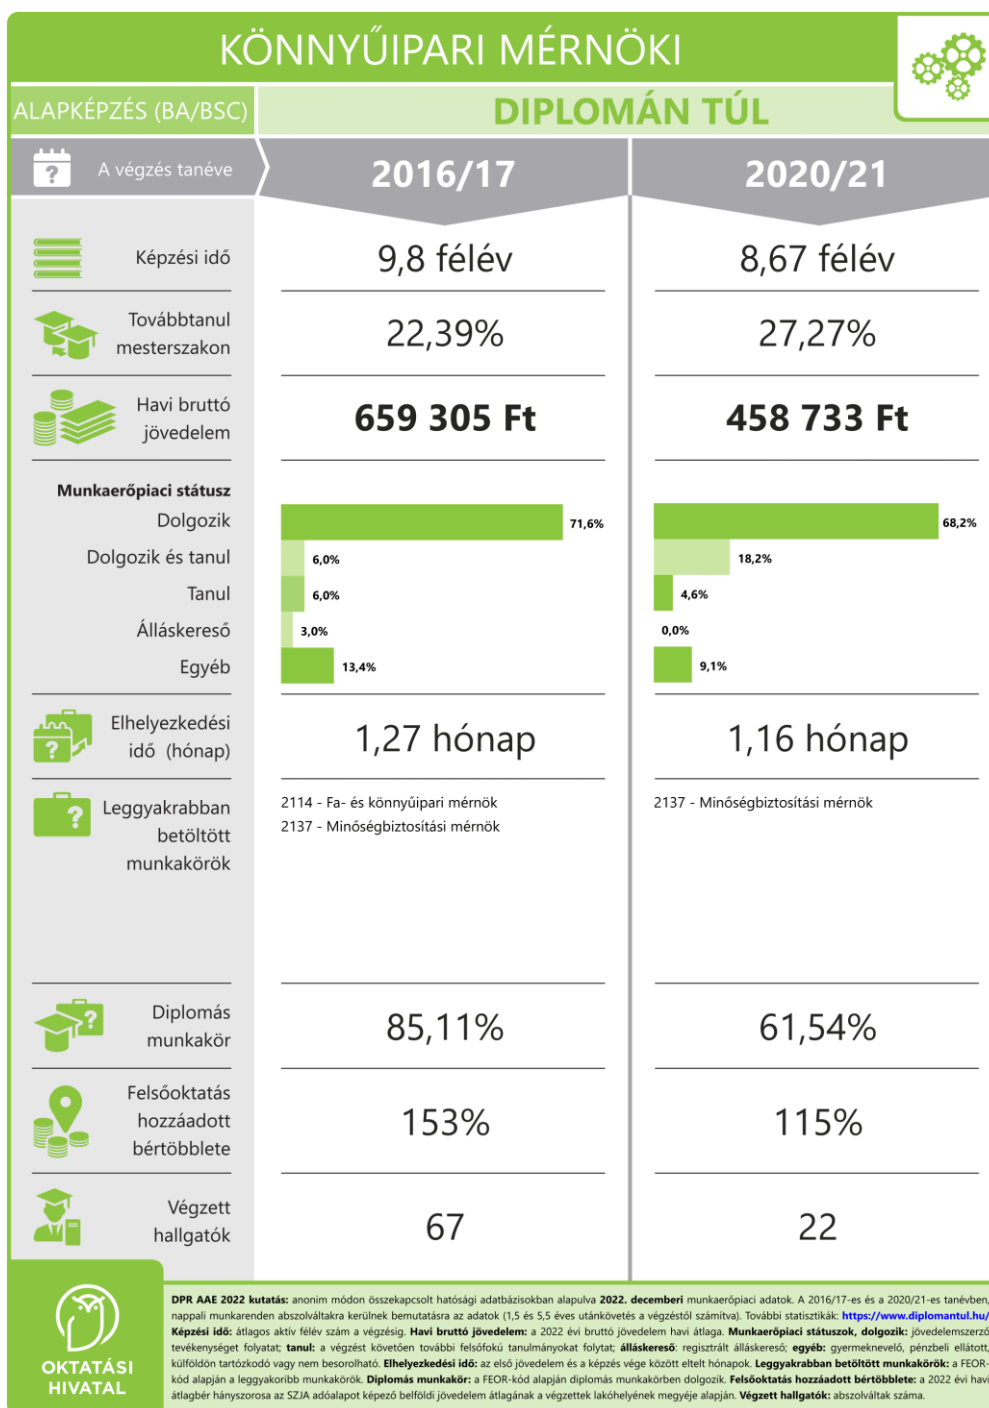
KÖNNYŰIPARI MÉRNÖKI

ALAPKÉPZÉS (BA/BSC)

DIPLOMÁN TÚL

A végzés tanéve

| | 2016/17 | 2020/21 |
|---|---|---|
| Képzési idő | 9,8 félév | 8,67 félév |
| Továbbtanul mesterszakon | 22,39% | 27,27% |
| Havi bruttó jövedelem | **659 305 Ft** | **458 733 Ft** |

**Munkaerőpiaci státusz**

| | 2016/17 | 2020/21 |
|---|---|---|
| Dolgozik | 71,6% | 68,2% |
| Dolgozik és tanul | 6,0% | 18,2% |
| Tanul | 6,0% | 4,6% |
| Álláskereső | 3,0% | 0,0% |
| Egyéb | 13,4% | 9,1% |

| | 2016/17 | 2020/21 |
|---|---|---|
| Elhelyezkedési idő (hónap) | 1,27 hónap | 1,16 hónap |
| Leggyakrabban betöltött munkakörök | 2114 - Fa- és könnyűipari mérnök<br>2137 - Minőségbiztosítási mérnök | 2137 - Minőségbiztosítási mérnök |
| Diplomás munkakör | 85,11% | 61,54% |
| Felsőoktatás hozzáadott bértöbblete | 153% | 115% |
| Végzett hallgatók | 67 | 22 |

OKTATÁSI HIVATAL

**DPR AAE 2022 kutatás:** anonim módon összekapcsolt hatósági adatbázisokban alapulva **2022. decemberi** munkaerőpiaci adatok. A 2016/17-es és a 2020/21-es tanévben, nappali munkarenden abszolváltakra kerülnek bemutatásra az adatok (1,5 és 5,5 éves utánkövetés a végzéstől számítva). További statisztikák: **https://www.diplomantul.hu/** **Képzési idő:** átlagos aktív félév szám a végzésig. **Havi bruttó jövedelem:** a 2022 évi bruttó jövedelem havi átlaga. **Munkaerőpiaci státuszok, dolgozik:** jövedelemszerző tevékenységet folytat; **tanul:** a végzést követően további felsőfokú tanulmányokat folytat; **álláskereső:** regisztrált álláskereső; **egyéb:** gyermeknevelő, pénzbeli ellátott, külföldön tartózkodó vagy nem besorolható. **Elhelyezkedési idő:** az első jövedelem és a képzés vége között eltelt hónapok. **Leggyakrabban betöltött munkakörök:** a FEOR-kód alapján a leggyakoribb munkakörök. **Diplomás munkakör:** a FEOR-kód alapján diplomás munkakörben dolgozik. **Felsőoktatás hozzáadott bértöbblete:** a 2022 évi havi átlagbér hányszorosa az SZJA adóalapot képező belföldi jövedelem átlagának a végzettek lakóhelyének megyéje alapján. **Végzett hallgatók:** abszolváltak száma.